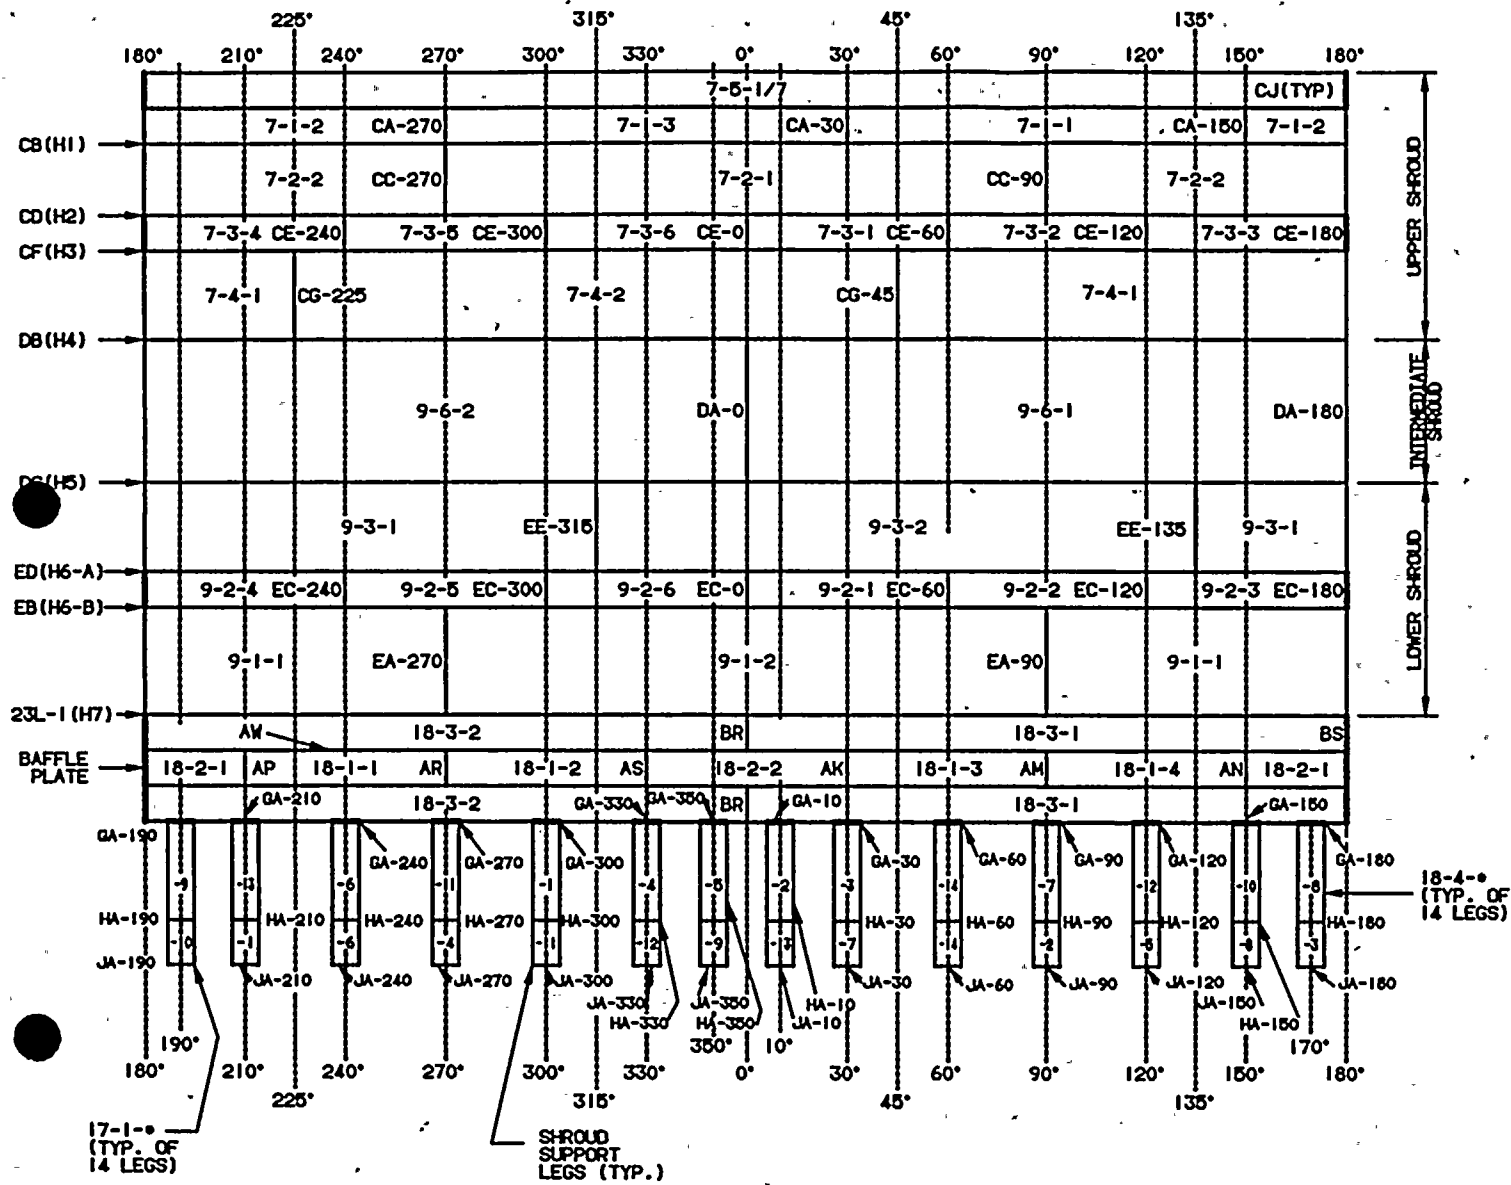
225° 315° 45° 135°
180° 210° 240° 270° 300° 330° 0° 30° 60° 90° 120° 150° 180°

7-5-1/7 CJ(TYP)
7-1-2 CA-270 7-1-3 CA-30 7-1-1 CA-150 7-1-2
CB(H1)
7-2-2 CC-270 7-2-1 CC-90 7-2-2
CD(H2)
7-3-4 CE-240 7-3-5 CE-300 7-3-6 CE-0 7-3-1 CE-60 7-3-2 CE-120 7-3-3 CE-180
CF(H3)
7-4-1 CG-225 7-4-2 CG-45 7-4-1
DB(H4)
UPPER SHROUD
9-6-2 DA-0 9-6-1 DA-180
INTERMEDIATE SHROUD
DC(H5)
9-3-1 EE-315 9-3-2 EE-135 9-3-1
ED(H6-A)
9-2-4 EC-240 9-2-5 EC-300 9-2-6 EC-0 9-2-1 EC-60 9-2-2 EC-120 9-2-3 EC-180
EB(H6-B)
9-1-1 EA-270 9-1-2 EA-90 9-1-1
LOWER SHROUD
23L-1(H7)
AW 18-3-2 BR 18-3-1 BS
BAFFLE PLATE
18-2-1 AP 18-1-1 AR 18-1-2 AS 18-2-2 AK 18-1-3 AM 18-1-4 AN 18-2-1
GA-210 18-3-2 GA-330 GA-350 BR GA-10 18-3-1 GA-150
GA-190 GA-240 GA-270 GA-300 GA-30 GA-60 GA-90 GA-120 GA-180
-9 -13 -6 -11 -1 -4 -5 -2 -3 -14 -7 -12 -10 -8
HA-190 HA-210 HA-240 HA-270 HA-300 HA-30 HA-60 HA-90 HA-120 HA-180
-10 -1 -6 -4 -11 -12 -9 -13 -7 -14 -2 -5 -8 -3
JA-190 JA-210 JA-240 JA-270 JA-300 JA-30 JA-60 JA-90 JA-120 JA-180
18-4-* (TYP. OF 14 LEGS)
JA-330 HA-330 JA-350 HA-350 HA-10 JA-10 JA-150 HA-150
190° 350° 10° 170°
180° 210° 240° 270° 300° 330° 0° 30° 60° 90° 120° 150° 180°
225° 315° 45° 135°
17-1-* (TYP. OF 14 LEGS)
SHROUD SUPPORT LEGS (TYP.)